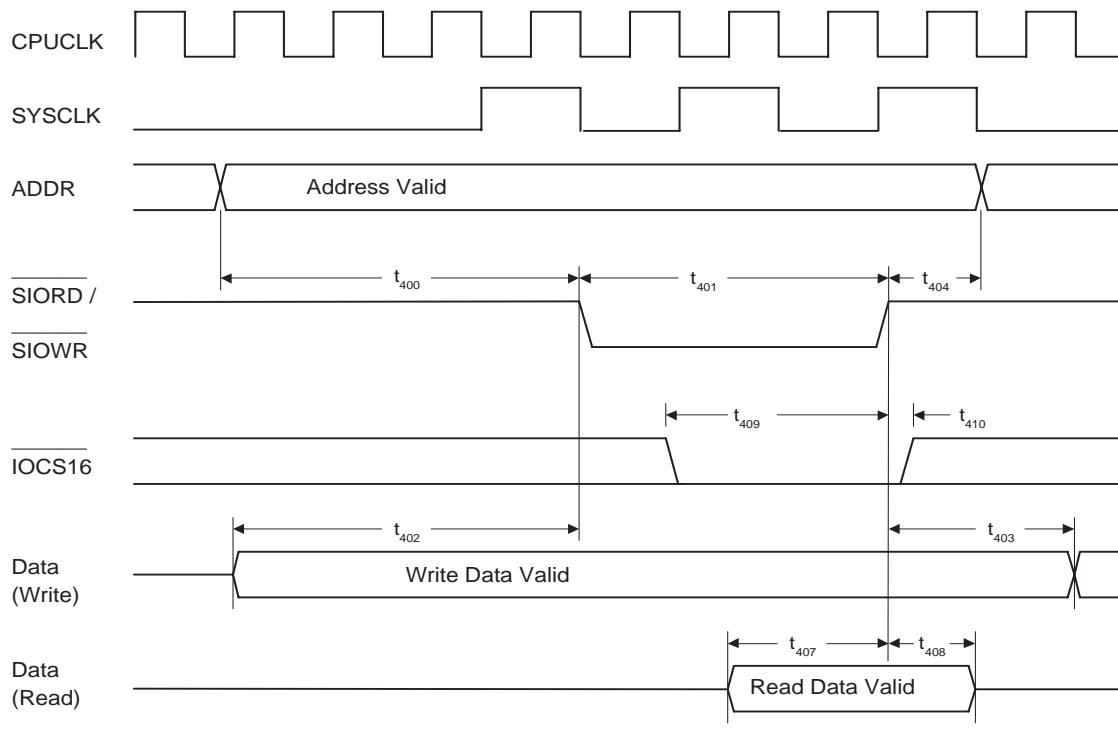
CPUCLK

SYSCLK

ADDR

Address Valid

$t_{400}$

$t_{401}$

$t_{404}$

$\overline{SIORD}$ /

$\overline{SIOWR}$

$t_{409}$

$t_{410}$

$\overline{IOCS16}$

$t_{402}$

$t_{403}$

Data (Write)

Write Data Valid

$t_{407}$

$t_{408}$

Data (Read)

Read Data Valid